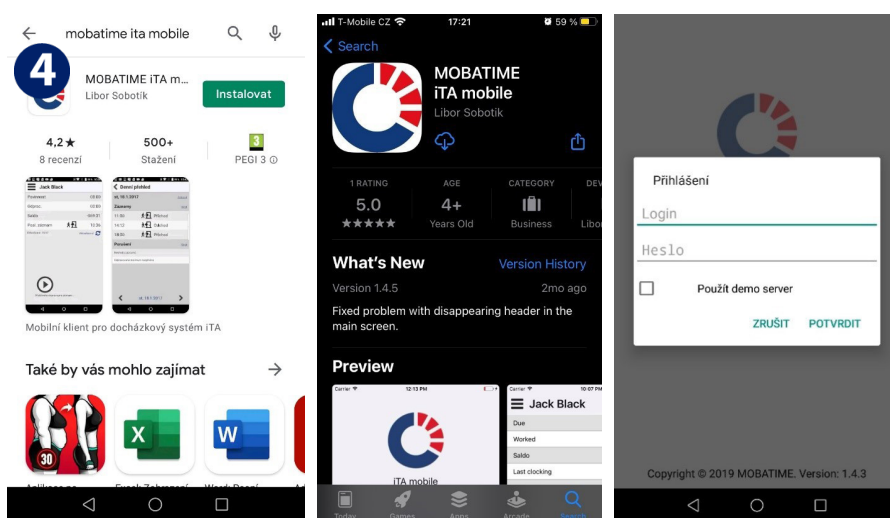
mobatime ita mobile

4

MOBATIME iTA m...
Libor Sobotík
Instalovat

4,2★
8 recenzí
500+
Stažení
3
PEGI 3

Jack Black
Denní přehled

Mobilní klient pro docházkový systém iTA

Také by vás mohlo zajímat

30

T-Mobile CZ 17:21 59 %
Search

MOBATIME
iTA mobile
Libor Sobotik

1 RATING
5.0
★★★★★
AGE
4+
Years Old
CATEGORY
Business

What's New
Version History
Version 1.4.5
2mo ago
Fixed problem with disappearing header in the main screen.

Preview
Carrier 12:13 PM
iTA mobile
Carrier 10:07 PM
Jack Black
Due
Worked
Saldo
Last clocking

Today Games Apps Arcade Search

Přihlášení
Login
Heslo
Použít demo server
ZRUŠIT
POTVRDIT

Copyright © 2019 MOBATIME. Version: 1.4.3